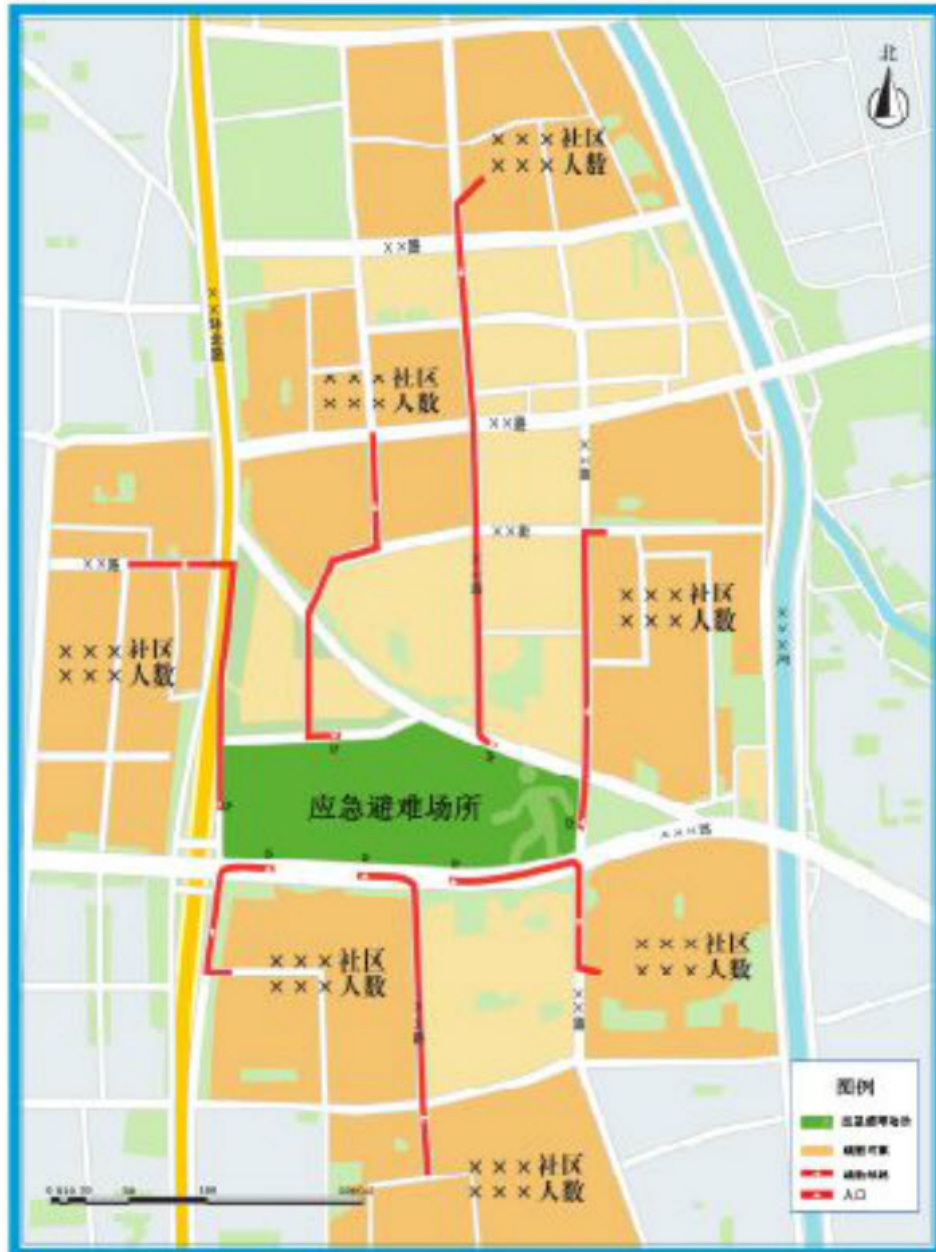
北

×××社区
×××人数

××路

××环东路

×××社区
×××人数

××路

××路

××路

××路

×××社区
×××人数

×××社区
×××人数

××河

应急避难场所

×××路

×××社区
×××人数

×××社区
×××人数

××路

图例

应急避难场所

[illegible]

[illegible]

入口

×××社区
×××人数

0 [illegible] 50 100 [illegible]